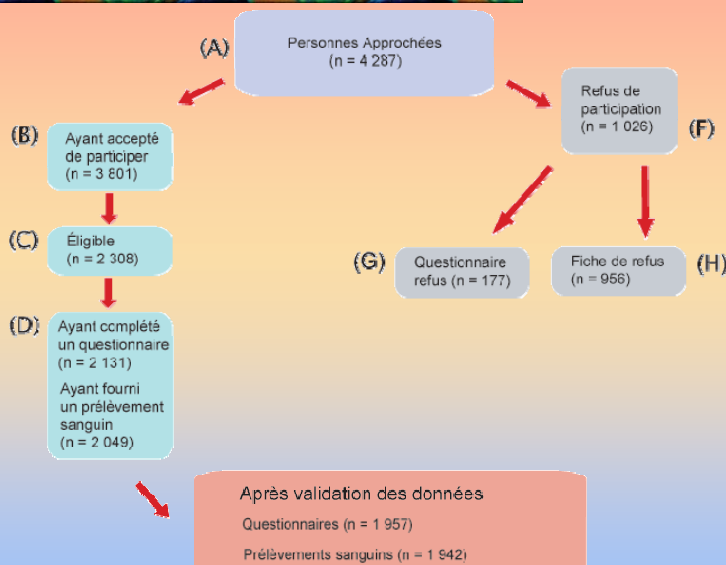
(A)

Personnes Approchées
(n = 4 287)

(B)
Ayant accepté de participer
(n = 3 801)

(C)
Éligible
(n = 2 308)

(D)
Ayant complété un questionnaire
(n = 2 131)
Ayant fourni un prélèvement sanguin
(n = 2 049)

Refus de participation
(n = 1 026)
(F)

(G)
Questionnaire refus (n = 177)

Fiche de refus
(n = 956)
(H)

Après validation des données
Questionnaires (n = 1 957)
Prélèvements sanguins (n = 1 942)